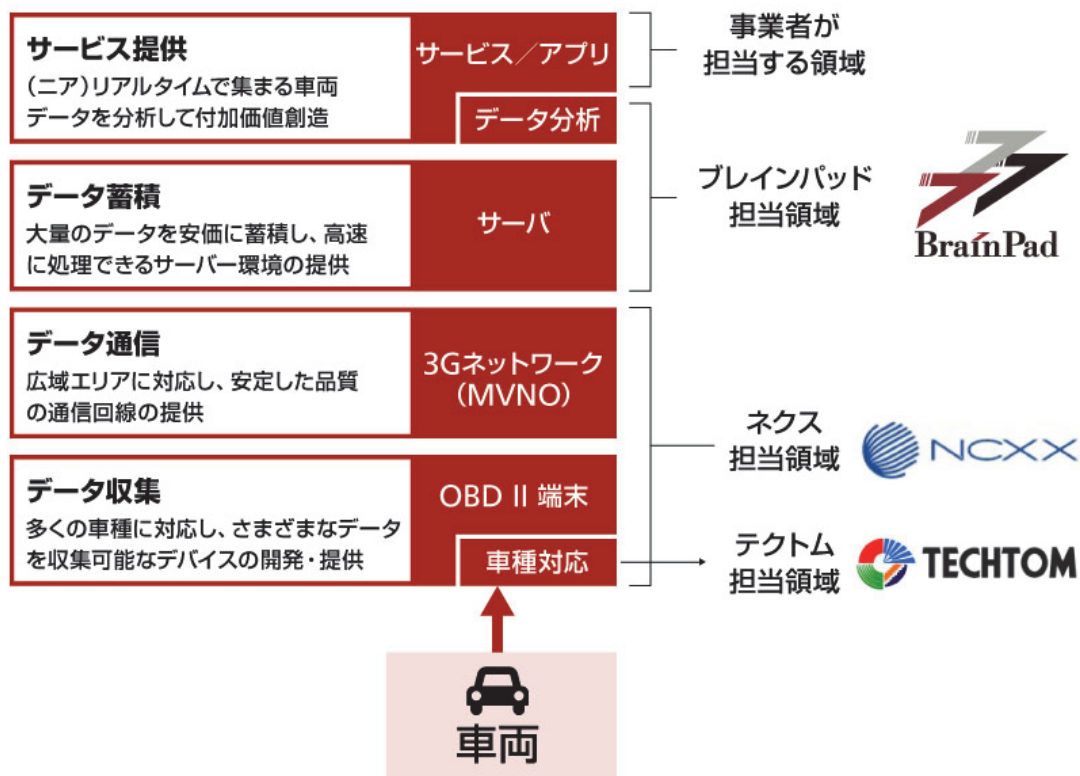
サービス提供
(ニア)リアルタイムで集まる車両データを分析して付加価値創造

サービス／アプリ

データ分析

事業者が
担当する領域

データ蓄積
大量のデータを安価に蓄積し、高速に処理できるサーバー環境の提供

サーバ

ブレインパッド
担当領域

BrainPad

データ通信
広域エリアに対応し、安定した品質の通信回線の提供

3Gネットワーク
(MVNO)

ネクス
担当領域

NCXX

データ収集
多くの車種に対応し、さまざまなデータを収集可能なデバイスの開発・提供

OBD II 端末

車種対応

テクトム
担当領域

TECHTOM

車両